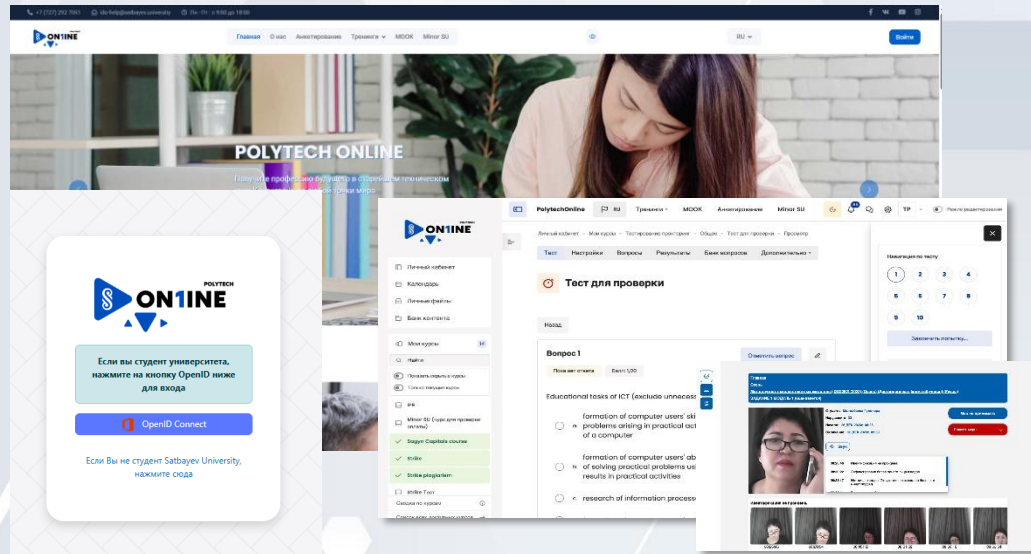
+7 (727) 292 7061   ido-help@satbayev.university   Пн - Пт : с 9:00 до 18:00

ON1INE

Главная   О нас   Анкетирование   Тренинги   MOOK   Minor SU

RU

Войти

POLYTECH ONLINE

Получите профессию будущего в старейшем техническом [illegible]

POLYTECH
ON1INE

Если вы студент университета, нажмите на кнопку OpenID ниже для входа

OpenID Connect

Если Вы не студент Satbayev University, нажмите сюда

ON1INE

PolytechOnline   RU   Тренинги   MOOK   Анкетирование   Minor SU   TP   Режим редактирования

Личный кабинет
Календарь
Личные файлы
Банк контента
Мои курсы
Найти
Показать скрытые курсы
Только текущие курсы
IFB
Minor SU (курс для проверки оплаты)
Saguy Capitals course
Strike
Strike plagiarism
Strike Tour
Сводка по курсам

Личный кабинет › Мои курсы › Тестирование прокторинг › Общее › Тест для проверки › Просмотр

Тест   Настройки   Вопросы   Результаты   Банк вопросов   Дополнительно

Тест для проверки

Назад

Вопрос 1
Пока нет ответа   Балл: 1,00
Отметить вопрос

Educational tasks of ICT (exclude unnecess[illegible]

formation of computer users' ski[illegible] problems arising in practical act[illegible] of a computer

formation of computer users' ab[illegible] of solving practical problems usi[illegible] results in practical activities

research of information process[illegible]

Навигация по тесту
1 2 3 4
5 6 7 8
9 10
Закончить попытку...

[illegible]